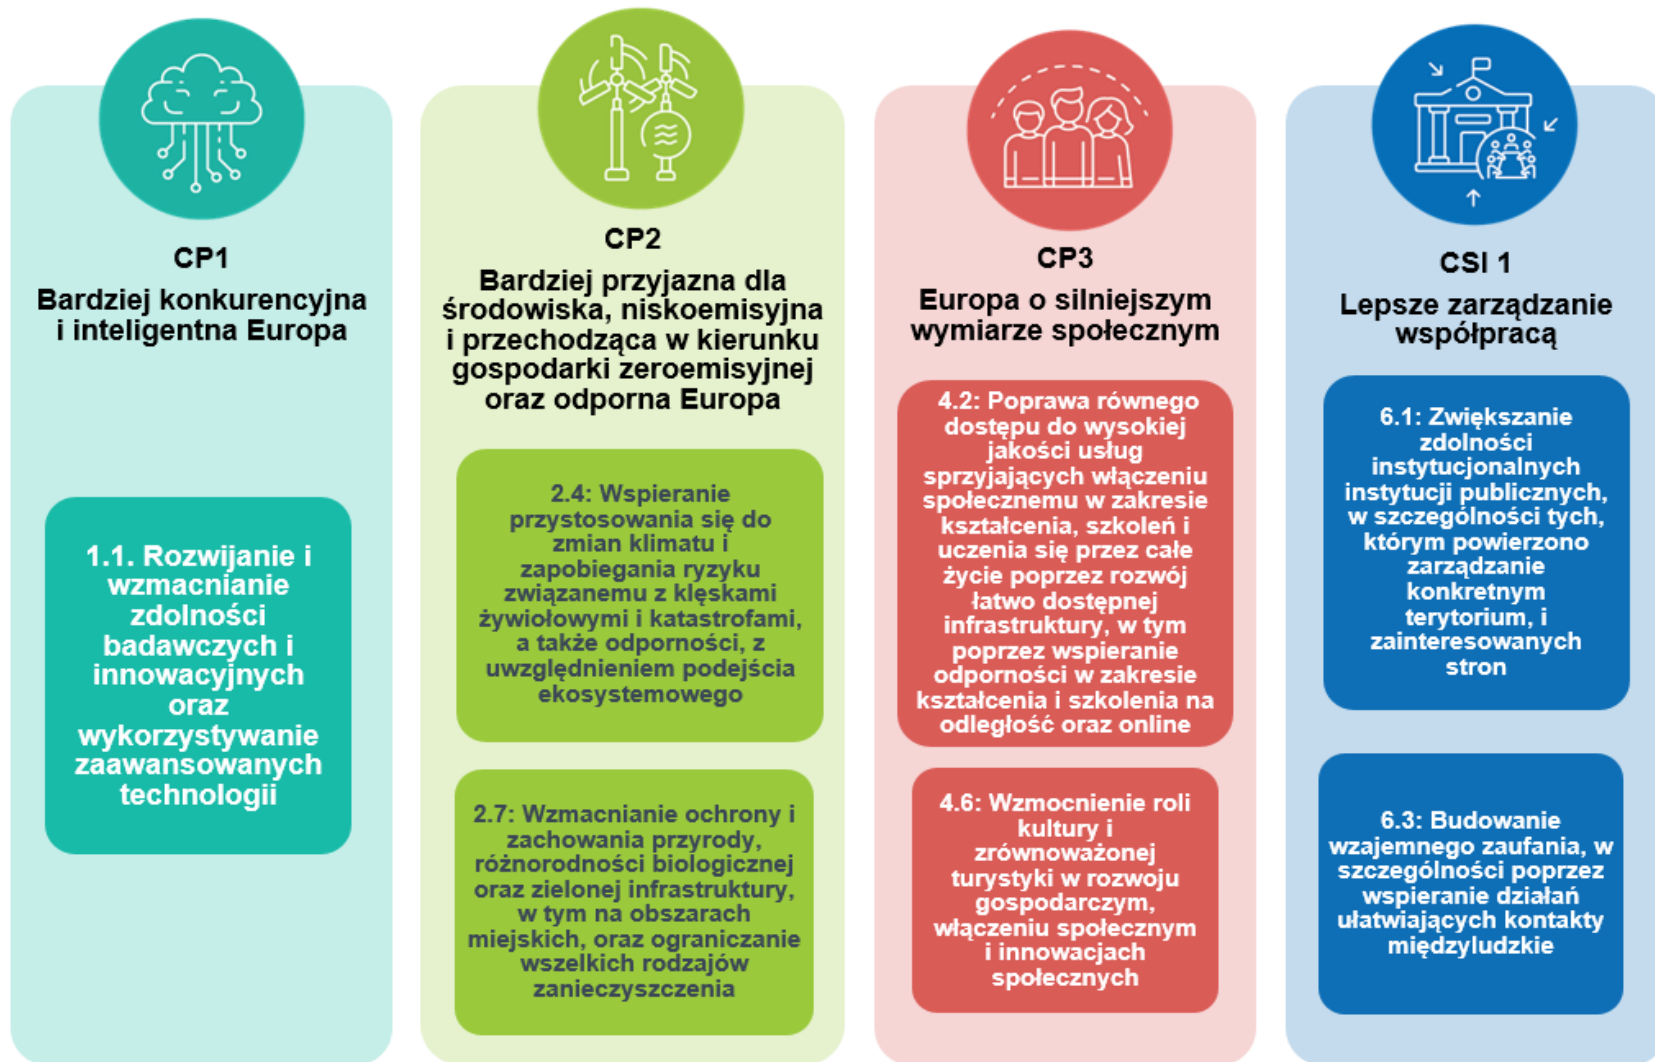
CP1
Bardziej konkurencyjna i inteligentna Europa

1.1. Rozwijanie i wzmacnianie zdolności badawczych i innowacyjnych oraz wykorzystywanie zaawansowanych technologii

CP2
Bardziej przyjazna dla środowiska, niskoemisyjna i przechodząca w kierunku gospodarki zeroemisyjnej oraz odporna Europa

2.4: Wspieranie przystosowania się do zmian klimatu i zapobiegania ryzyku związanemu z klęskami żywiołowymi i katastrofami, a także odporności, z uwzględnieniem podejścia ekosystemowego

2.7: Wzmacnianie ochrony i zachowania przyrody, różnorodności biologicznej oraz zielonej infrastruktury, w tym na obszarach miejskich, oraz ograniczanie wszelkich rodzajów zanieczyszczenia

CP3
Europa o silniejszym wymiarze społecznym

4.2: Poprawa równego dostępu do wysokiej jakości usług sprzyjających włączeniu społecznemu w zakresie kształcenia, szkoleń i uczenia się przez całe życie poprzez rozwój łatwo dostępnej infrastruktury, w tym poprzez wspieranie odporności w zakresie kształcenia i szkolenia na odległość oraz online

4.6: Wzmocnienie roli kultury i zrównoważonej turystyki w rozwoju gospodarczym, włączeniu społecznym i innowacjach społecznych

CSI 1
Lepsze zarządzanie współpracą

6.1: Zwiększanie zdolności instytucjonalnych instytucji publicznych, w szczególności tych, którym powierzono zarządzanie konkretnym terytorium, i zainteresowanych stron

6.3: Budowanie wzajemnego zaufania, w szczególności poprzez wspieranie działań ułatwiających kontakty międzyludzkie